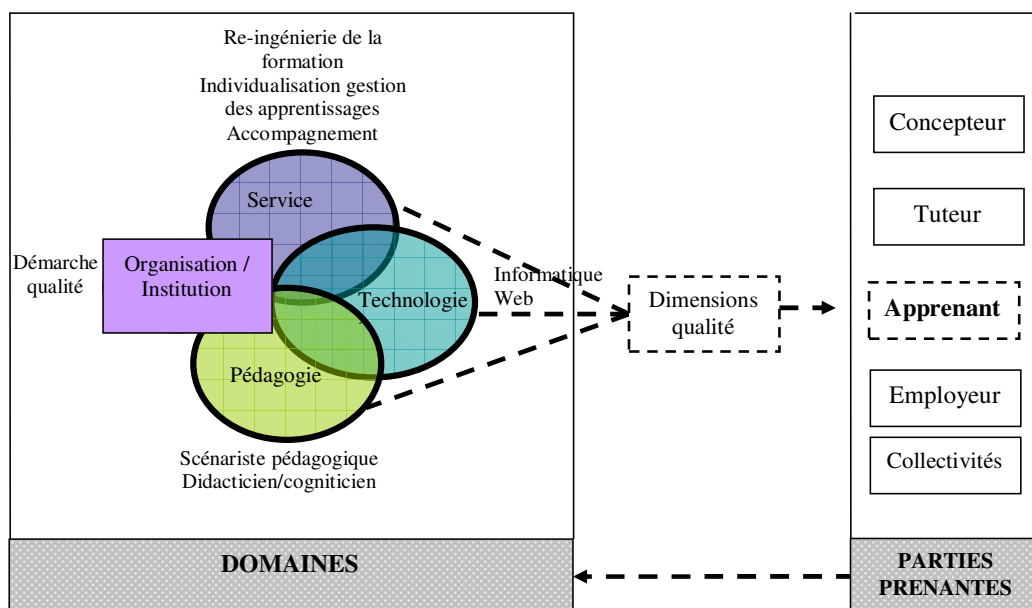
Re-ingénierie de la formation
Individualisation gestion des apprentissages
Accompagnement

Service

Démarche qualité

Organisation / Institution

Technologie

Informatique Web

Pédagogie

Scénariste pédagogique
Didacticien/cogniticien

Dimensions qualité

Concepteur

Tuteur

Apprenant

Employeur

Collectivités

DOMAINES

PARTIES PRENANTES